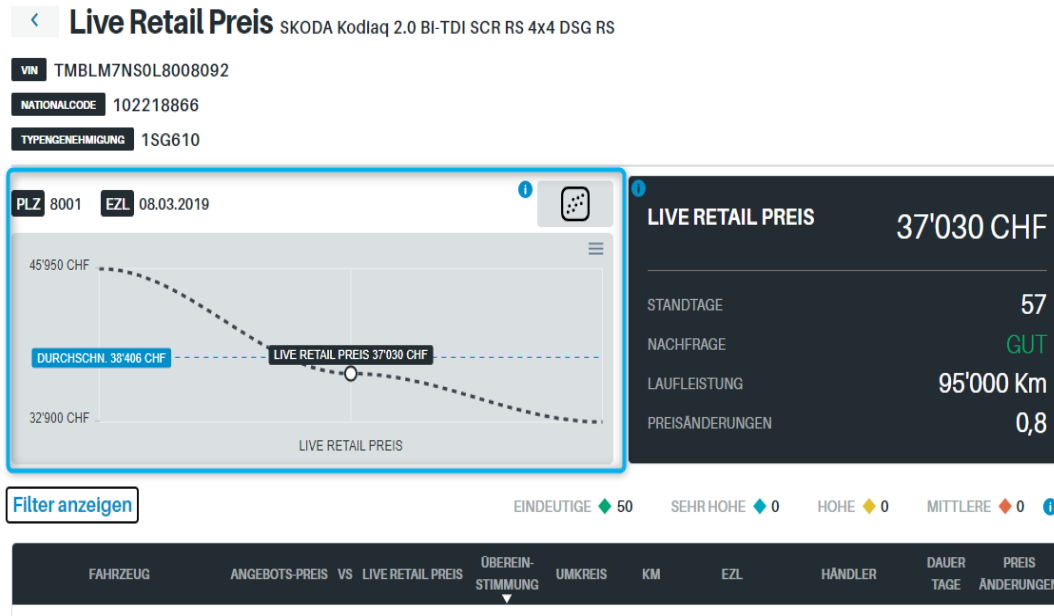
‹ Live Retail Preis SKODA Kodiaq 2.0 BI-TDI SCR RS 4x4 DSG RS

VIN TMBLM7NS0L8008092

NATIONALCODE 102218866

TYPENGENEHMIGUNG 1SG610

PLZ 8001 EZL 08.03.2019

45'950 CHF

DURCHSCHN. 38'406 CHF

LIVE RETAIL PREIS 37'030 CHF

32'900 CHF

LIVE RETAIL PREIS

LIVE RETAIL PREIS 37'030 CHF

STANDTAGE 57

NACHFRAGE GUT

LAUFLEISTUNG 95'000 Km

PREISÄNDERUNGEN 0,8

Filter anzeigen

EINDEUTIGE 50 SEHR HOHE 0 HOHE 0 MITTLERE 0

| FAHRZEUG | ANGEBOTS-PREIS | VS | LIVE RETAIL PREIS | ÜBEREIN-STIMMUNG | UMKREIS | KM | EZL | HÄNDLER | DAUER TAGE | PREIS ÄNDERUNGEN |
|---|---|---|---|---|---|---|---|---|---|---|